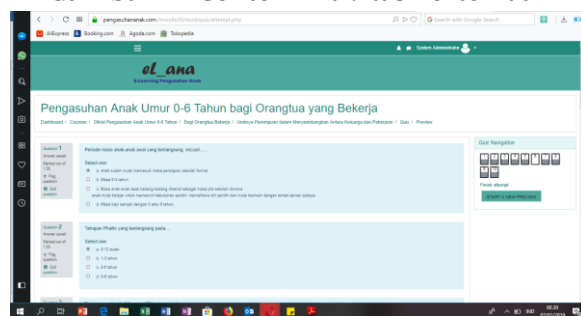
pengasuhananak.com/moodle/mod/quiz/attempt.php

G Search with Google Search

AliExpress Booking.com Agoda.com Tokopedia

System Administrator

el_ana

E-Learning Pengasuhan Anak

Pengasuhan Anak Umur 0-6 Tahun bagi Orangtua yang Bekerja

Dashboard / Courses / Diklat Pengasuhan Anak Umur 0-6 Tahun / Bagi Orangtua Bekerja / Uraikya Penerapan dalam Menyeimbangkan Antara Keluarga dan Pekerjaan / Quiz / Preview

Question 1
Answer saved
Marked out of 1.00
Flag question
Edit question

Periode masa anak-anak awal yang berlangsung, meuadi.....

Select one:
a. Mulai sudah mulai memasuki masa pendapan sekolah formal
b. Masa 0-3 tahun
c. Masa anak-anak awal kadang kadang dikenal sebagai masa pra sekolah dimana anak mulai belajar untuk memenuhi kebutuhan sendiri, memahami diri sendiri dan mulai bermain dengan teman sebaya
d. Masa kaji sampai dengan 5 atau 6 tahun

Question 2
Answer saved
Marked out of 1.00
Flag question
Edit question

Tahapan Phallic yang berlangsung pada....

Select one:
a. 0-12 bulan
b. 1-3 tahun
c. 3-6 tahun
d. 0-6 tahun

Quiz navigation

Finish attempt...

START A NEW PREVIEW